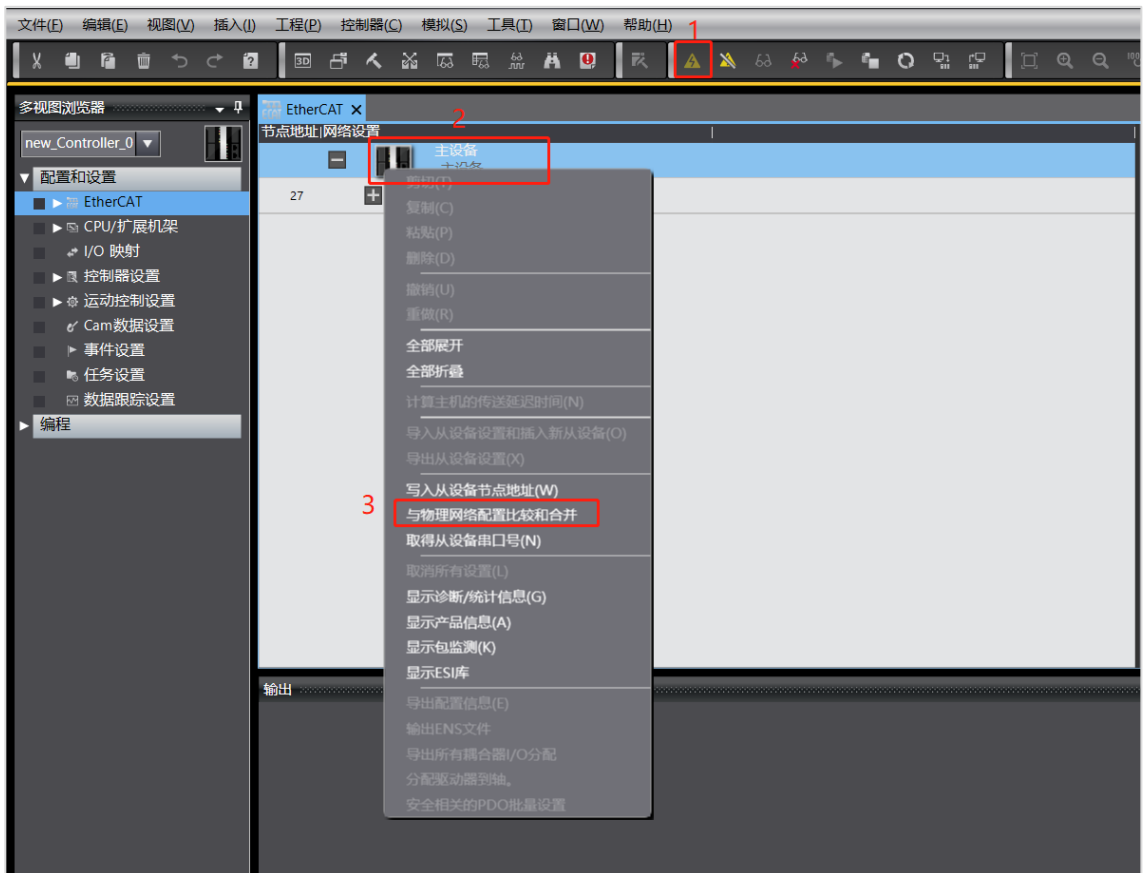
文件(F) 编辑(E) 视图(V) 插入(I) 工程(P) 控制器(C) 模拟(S) 工具(T) 窗口(W) 帮助(H)

1

多视图浏览器

new_Controller_0

▼ 配置和设置
EtherCAT
CPU/扩展机架
I/O 映射
控制器设置
运动控制设置
Cam数据设置
事件设置
任务设置
数据跟踪设置
▶ 编程

EtherCAT ×

2

节点地址|网络设置

主设备
主设备

27

剪切(T)
复制(C)
粘贴(P)
删除(D)
撤销(U)
重做(R)
全部展开
全部折叠
计算主机的传送延迟时间(N)
导入从设备设置和插入新从设备(O)
导出从设备设置(X)
写入从设备节点地址(W)
3
与物理网络配置比较和合并
取得从设备串口号(N)
取消所有设置(L)
显示诊断/统计信息(G)
显示产品信息(A)
显示包监测(K)
显示ESI库
导出配置信息(E)
输出ENS文件
导出所有耦合器I/O分配
分配驱动器到轴。
安全相关的PDO批量设置

输出